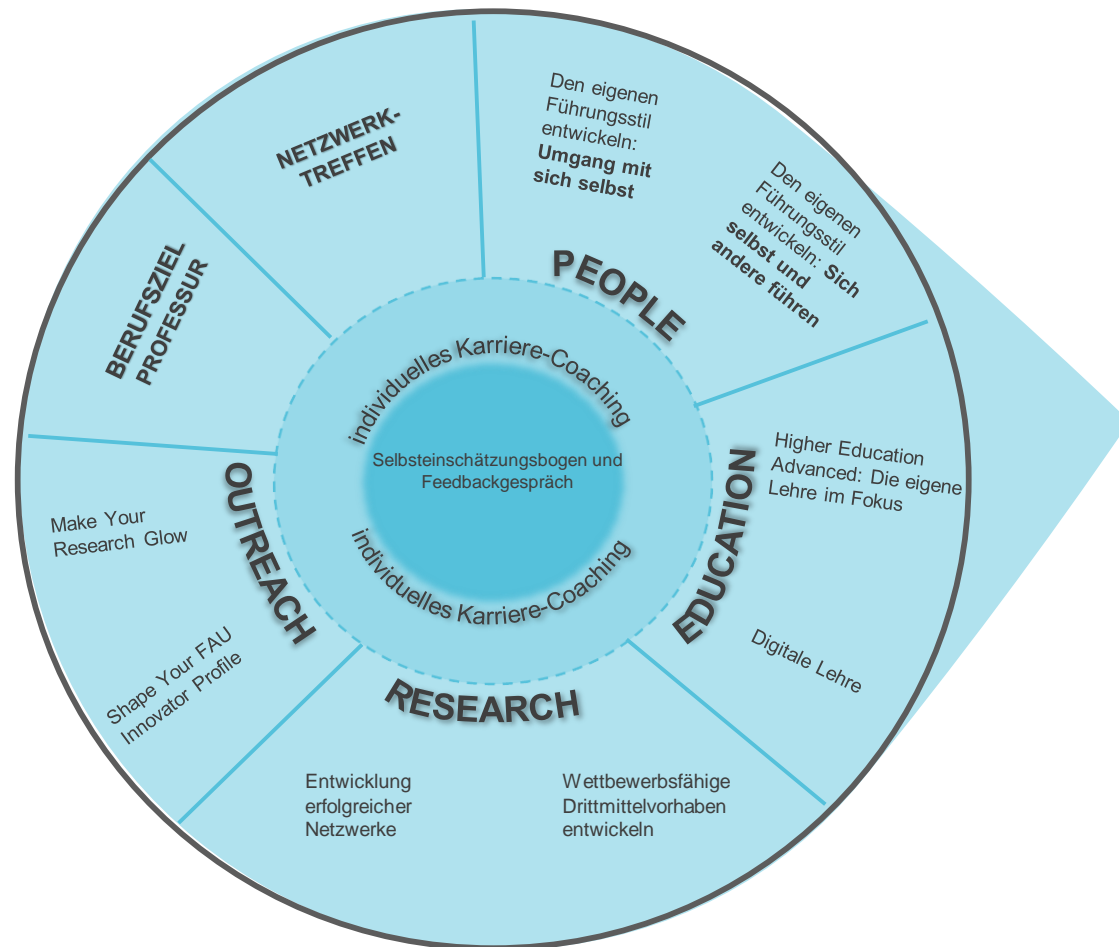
NETZWERK-TREFFEN

Den eigenen Führungsstil entwickeln: **Umgang mit sich selbst**

Den eigenen Führungsstil entwickeln: **Sich selbst und andere führen**

PEOPLE

BERUFSZIEL PROFESSUR

individuelles Karriere-Coaching

Selbsteinschätzungsbogen und Feedbackgespräch

individuelles Karriere-Coaching

Higher Education Advanced: Die eigene Lehre im Fokus

EDUCATION

Digitale Lehre

OUTREACH

Make Your Research Glow

Shape Your FAU Innovator Profile

RESEARCH

Entwicklung erfolgreicher Netzwerke

Wettbewerbsfähige Drittmittelvorhaben entwickeln